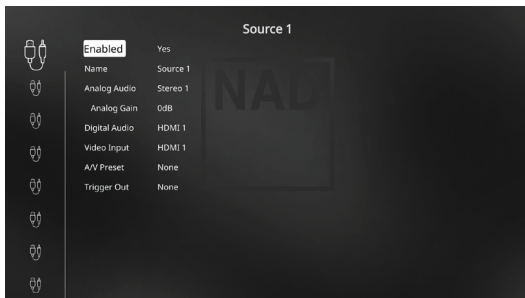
Source 1

| | |
|---|---|
| Enabled | Yes |
| Name | Source 1 |
| Analog Audio | Stereo 1 |
| Analog Gain | 0dB |
| Digital Audio | HDMI 1 |
| Video Input | HDMI 1 |
| A/V Preset | None |
| Trigger Out | None |

NAD